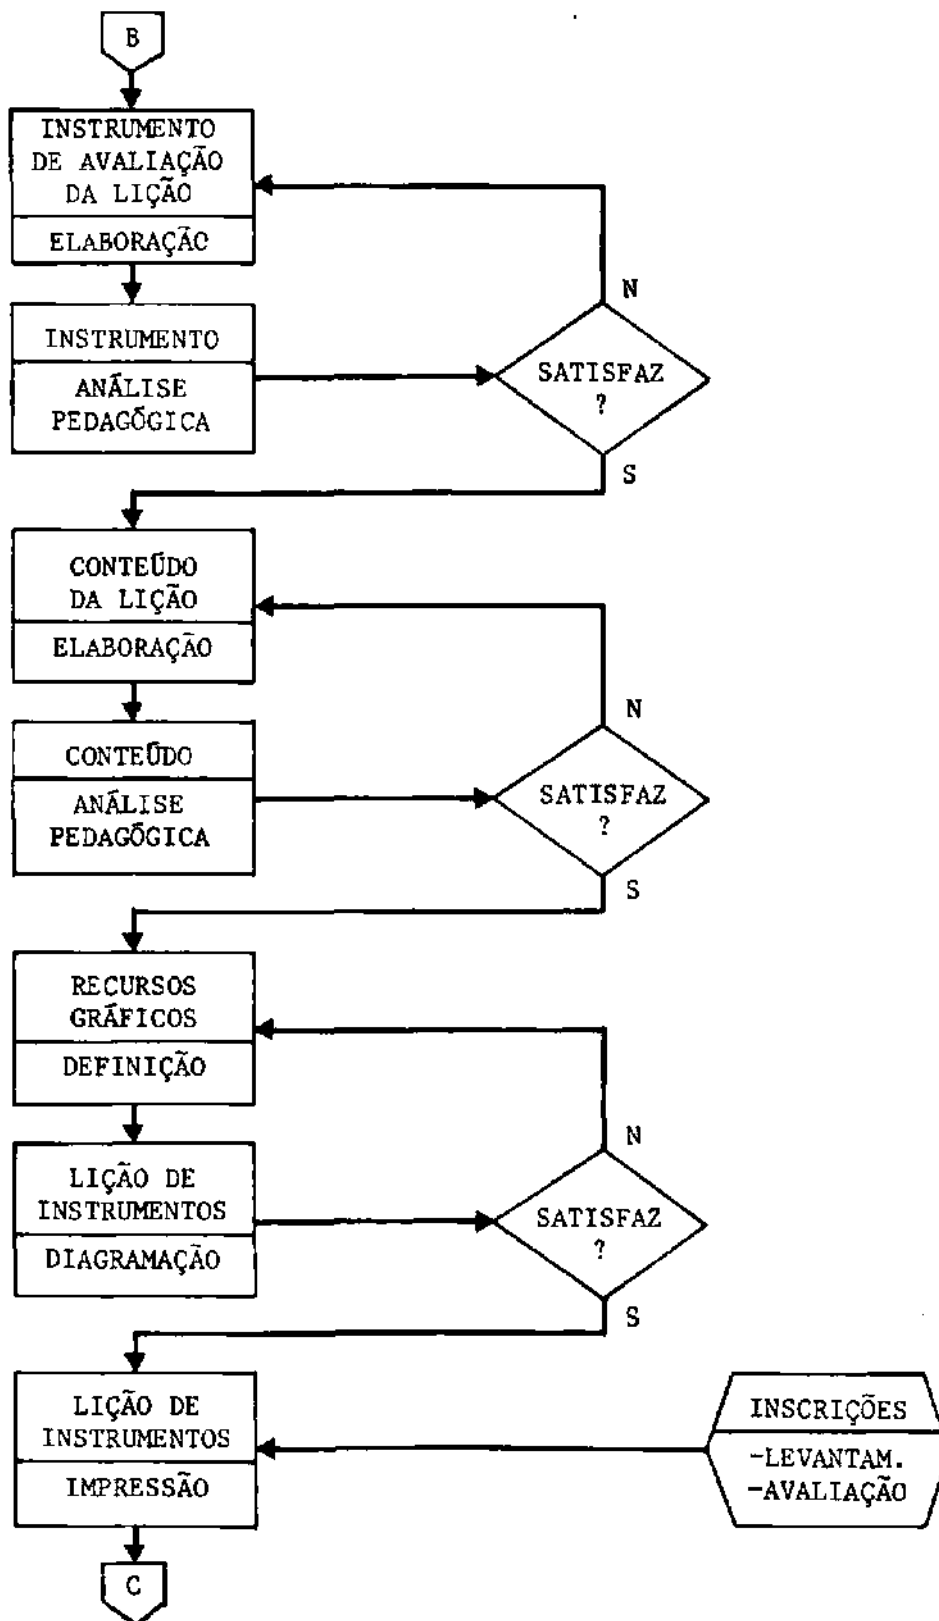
B

INSTRUMENTO DE AVALIAÇÃO DA LIÇÃO

ELABORAÇÃO

INSTRUMENTO

ANÁLISE PEDAGÓGICA

SATISFAZ ?

N

S

CONTEÚDO DA LIÇÃO

ELABORAÇÃO

CONTEÚDO

ANÁLISE PEDAGÓGICA

SATISFAZ ?

N

S

RECURSOS GRÁFICOS

DEFINIÇÃO

LIÇÃO DE INSTRUMENTOS

DIAGRAMAÇÃO

SATISFAZ ?

N

S

LIÇÃO DE INSTRUMENTOS

IMPRESSÃO

INSCRIÇÕES

-LEVANTAM.
-AVALIAÇÃO

C